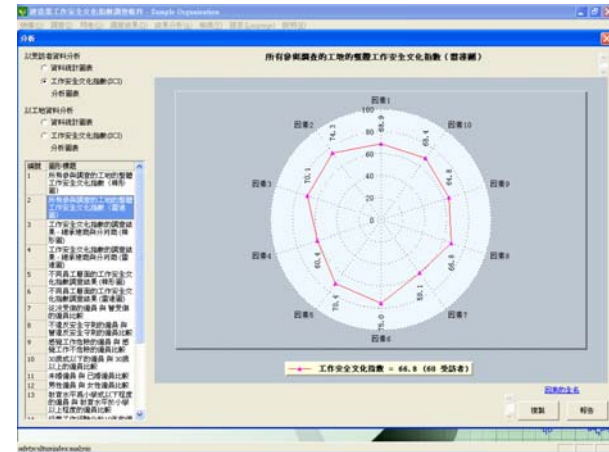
建造業工作安全文化指數調查軟件 - Sample Organization

檔案(F) 調查(S) 問卷(Q) 調查結果(R) 資料分析(A) 檢視(V) 語言(Language) 說明(H)

分析

以受訪者資料分析
資料統計圖表
工作安全文化指數(SCI)
分析圖表

以工地資料分析
資料統計圖表
工作安全文化指數(SCI)
分析圖表

| 編號 | 圖形標題 |
|---|---|
| 1 | 所有參與調查的工地的整體工作安全文化指數(棒形圖) |
| 2 | 所有參與調查的工地的整體工作安全文化指數(雷達圖) |
| 3 | 工作安全文化指數的調查結果 - 總體得分(棒形圖) |
| 4 | 工作安全文化指數的調查結果 - 總體得分(雷達圖) |
| 5 | 不同員工層面的工作安全文化指數調查結果(棒形圖) |
| 6 | 不同員工層面的工作安全文化指數調查結果(雷達圖) |
| 7 | 從沒受傷的僱員與曾受傷的僱員比較 |
| 8 | 不遵守安全守則的僱員與曾遵守安全守則的僱員比較 |
| 9 | 感知工作危險的僱員與感知工作不危險的僱員比較 |
| 10 | 30歲或以下的僱員與30歲以上的僱員比較 |
| 11 | 未婚僱員與已婚僱員比較 |
| 12 | 男性僱員與女性僱員比較 |
| 13 | 教育水平高小學或以下程度的僱員與教育水平於小學以上程度的僱員比較 |

所有參與調查的工地的整體工作安全文化指數(雷達圖)

因素1
因素2
因素3
因素4
因素5
因素6
因素7
因素8
因素9
因素10
100
80
60
40
20
0
66.9
69.4
64.8
65.8
65.1
75.0
70.4
60.4
70.1
70.1

工作安全文化指數 = 66.8 (60 受訪者)

因素的全名

複製
報告